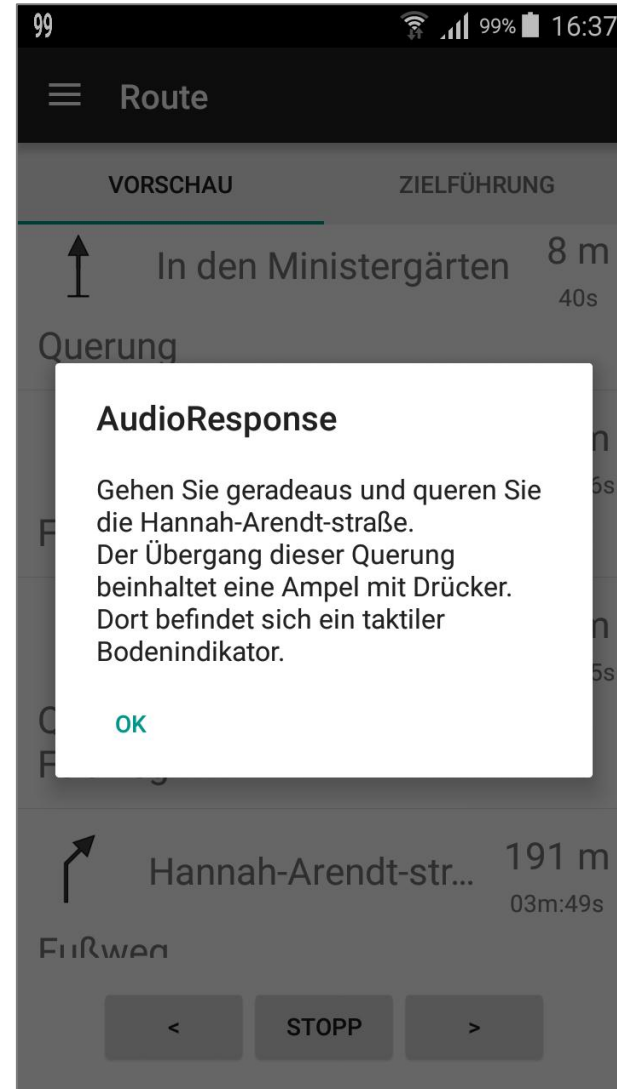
99 99% 16:37

Route

VORSCHAU ZIELFÜHRUNG

In den Ministergärten 8 m 40s

Querung

AudioResponse

Gehen Sie geradeaus und queren Sie die Hannah-Arendt-straße.
Der Übergang dieser Querung beinhaltet eine Ampel mit Drücker.
Dort befindet sich ein taktiler Bodenindikator.

OK

Hannah-Arendt-str... 191 m 03m:49s

Fußweg

< STOPP >